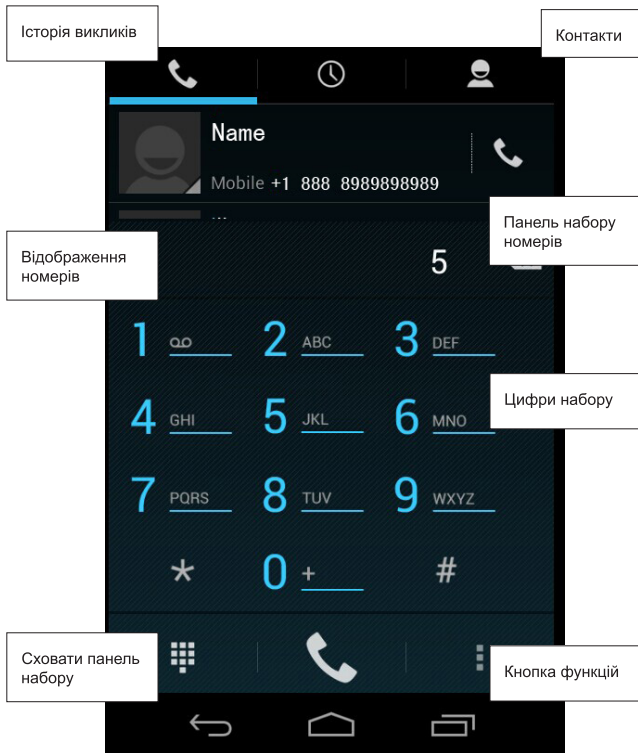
Історія викликів

Контакти

Name

Mobile +1 888 8989898989

Панель набору номерів

Відображення номерів

5

1

2 ABC

3 DEF

Цифри набору

4 GHI

5 JKL

6 MNO

7 PQRS

8 TUV

9 WXYZ

*

0 +

#

Сховати панель набору

Кнопка функцій